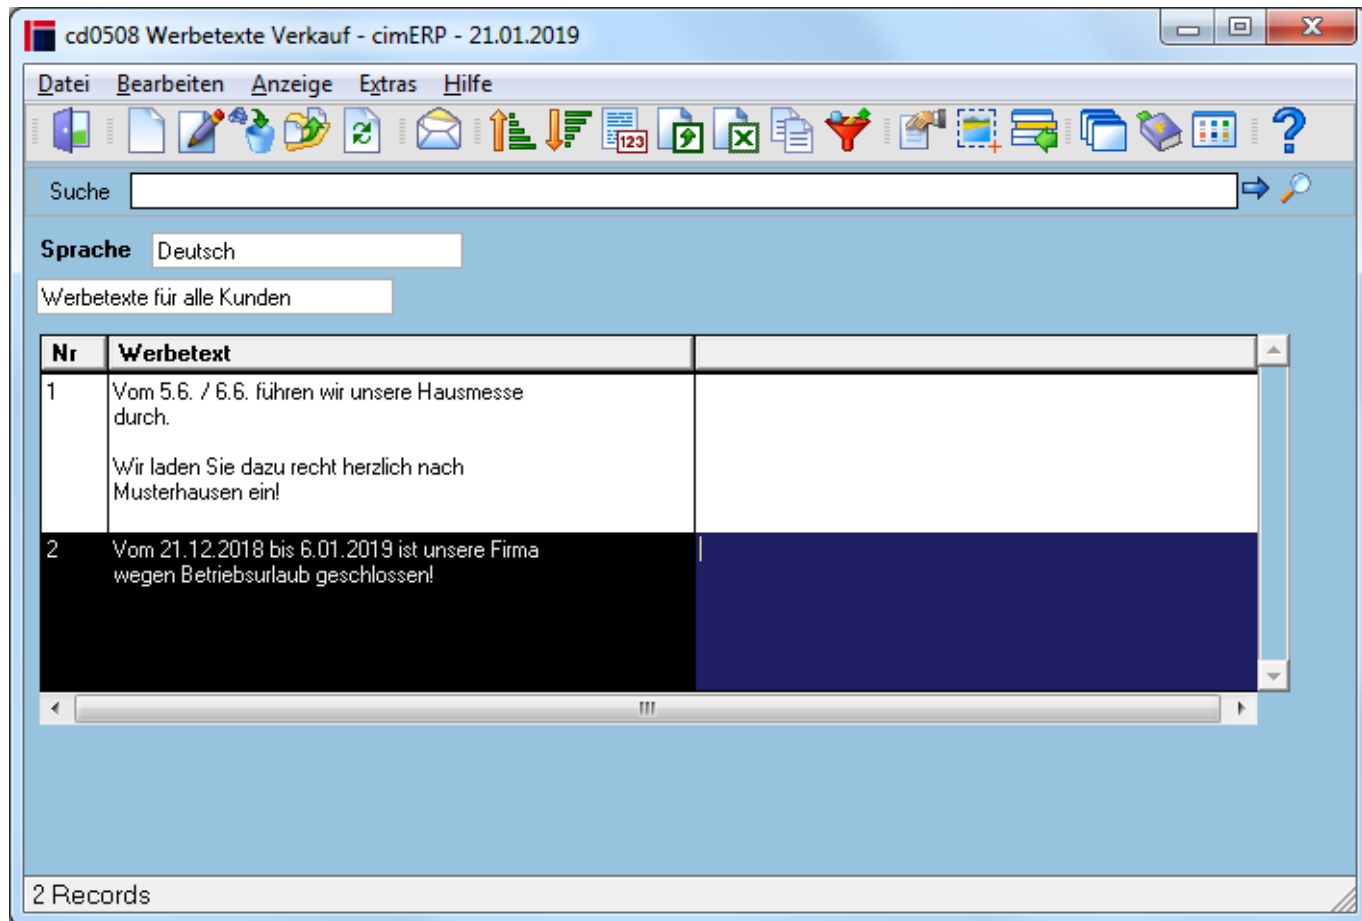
cd0508 Werbetexte Verkauf - cimERP - 21.01.2019

Datei Bearbeiten Anzeige Extras Hilfe

Suche

Sprache Deutsch

Werbetexte für alle Kunden

| Nr | Werbetext | |
|---|---|---|
| 1 | Vom 5.6. / 6.6. führen wir unsere Hausmesse durch. Wir laden Sie dazu recht herzlich nach Musterhausen ein! | |
| 2 | Vom 21.12.2018 bis 6.01.2019 ist unsere Firma wegen Betriebsurlaub geschlossen! | |

2 Records